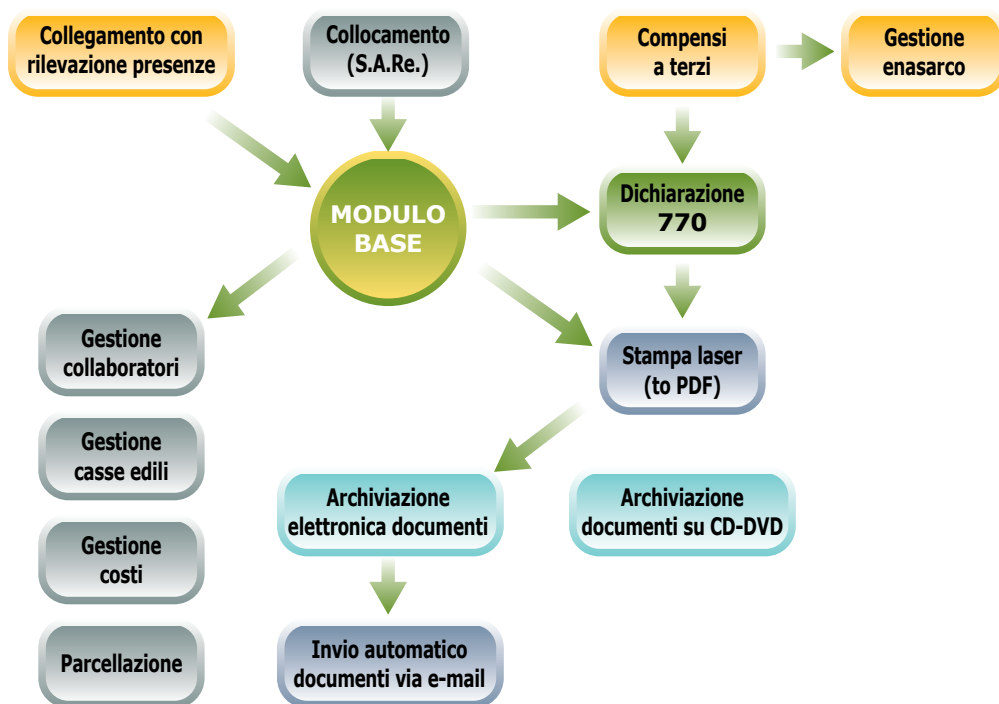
Collegamento con rilevazione presenze

Collocamento (S.A.Re.)

Compensi a terzi

Gestione enasarco

MODULO BASE

Dichiarazione 770

Gestione collaboratori

Stampa laser (to PDF)

Gestione casse edili

Archiviazione elettronica documenti

Archiviazione documenti su CD-DVD

Gestione costi

Parcellazione

Invio automatico documenti via e-mail